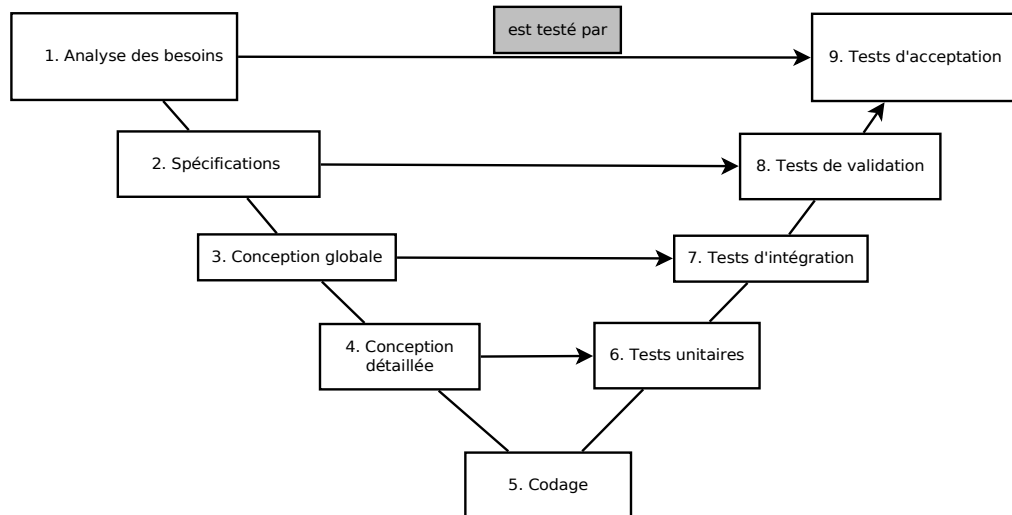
est testé par

1. Analyse des besoins

9. Tests d'acceptation

2. Spécifications

8. Tests de validation

3. Conception globale

7. Tests d'intégration

4. Conception détaillée

6. Tests unitaires

5. Codage